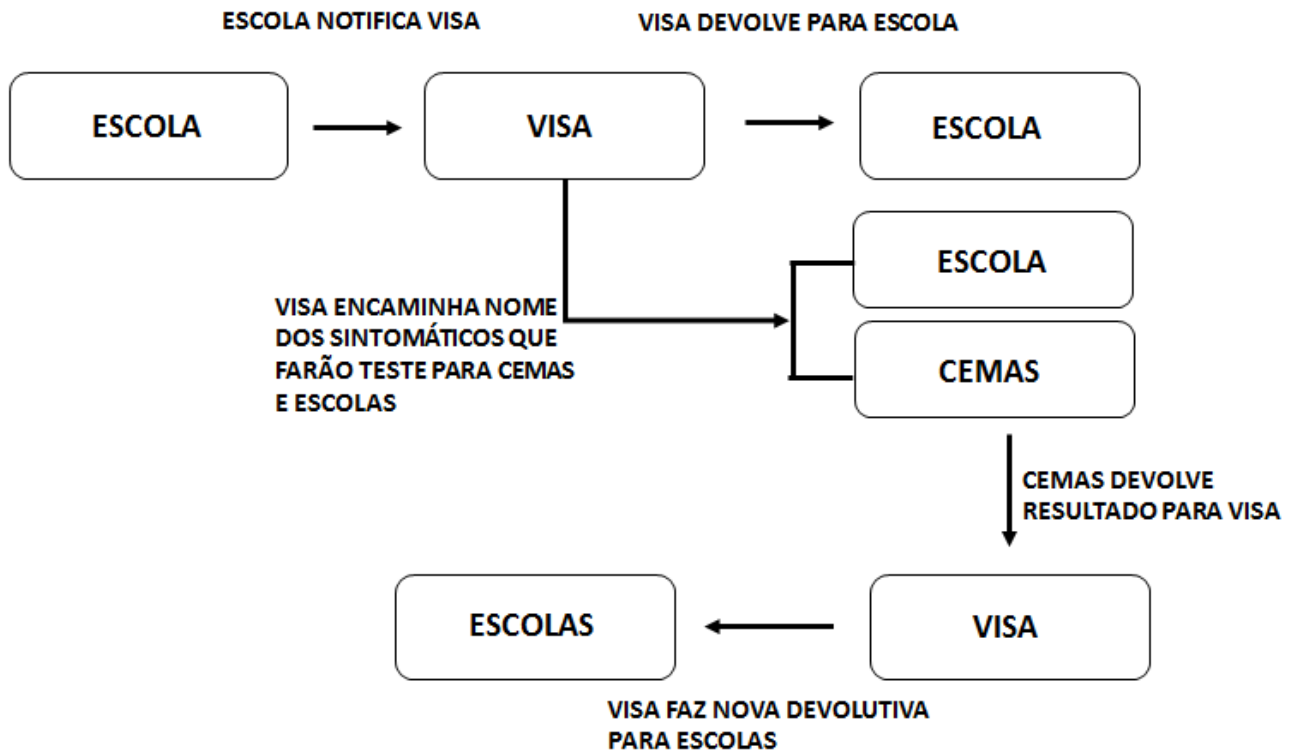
ESCOLA NOTIFICA VISA

VISA DEVOLVE PARA ESCOLA

ESCOLA

VISA

ESCOLA

ESCOLA

VISA ENCAMINHA NOME DOS SINTOMÁTICOS QUE FARÃO TESTE PARA CEMAS E ESCOLAS

CEMAS

CEMAS DEVOLVE RESULTADO PARA VISA

ESCOLAS

VISA

VISA FAZ NOVA DEVOLUTIVA PARA ESCOLAS